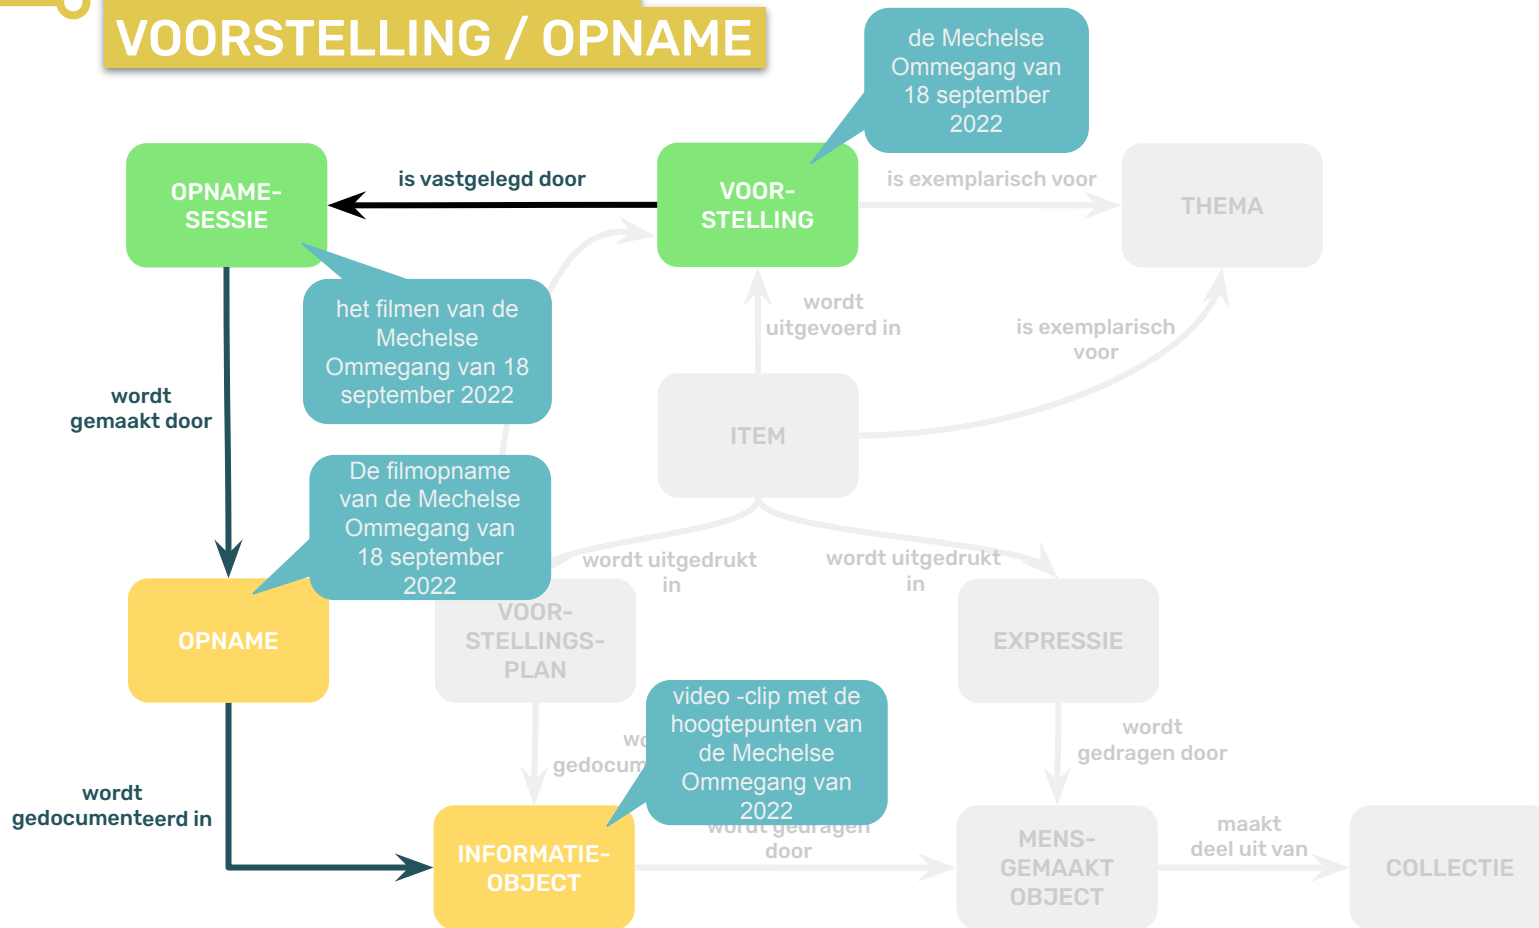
VOORSTELLING / OPNAME

de Mechelse Ommegang van 18 september 2022

OPNAME-SESSIE

is vastgelegd door

VOOR-STELLING

is exemplarisch voor

THEMA

het filmen van de Mechelse Ommegang van 18 september 2022

wordt uitgevoerd in

is exemplarisch voor

wordt gemaakt door

ITEM

De filmopname van de Mechelse Ommegang van 18 september 2022

wordt uitgedrukt in

wordt uitgedrukt in

OPNAME

VOOR-STELLINGS-PLAN

EXPRESSIE

video -clip met de hoogtepunten van de Mechelse Ommegang van 2022

wo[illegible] gedocum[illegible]

wordt gedragen door

wordt gedocumenteerd in

wordt gedragen door

INFORMATIE-OBJECT

MENS-GEMAAKT OBJECT

maakt deel uit van

COLLECTIE